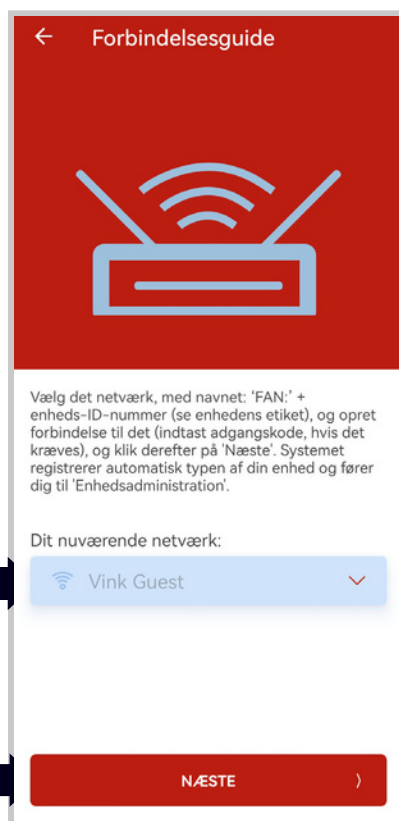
Forbindelsesguide

Vælg det netværk, med navnet: 'FAN:' + enheds-ID-nummer (se enhedens etiket), og opret forbindelse til det (indtast adgangskode, hvis det kræves), og klik derefter på 'Næste'. Systemet registrerer automatisk typen af din enhed og fører dig til 'Enhedsadministration'.

Dit nuværende netværk:

Vink Guest

NÆSTE